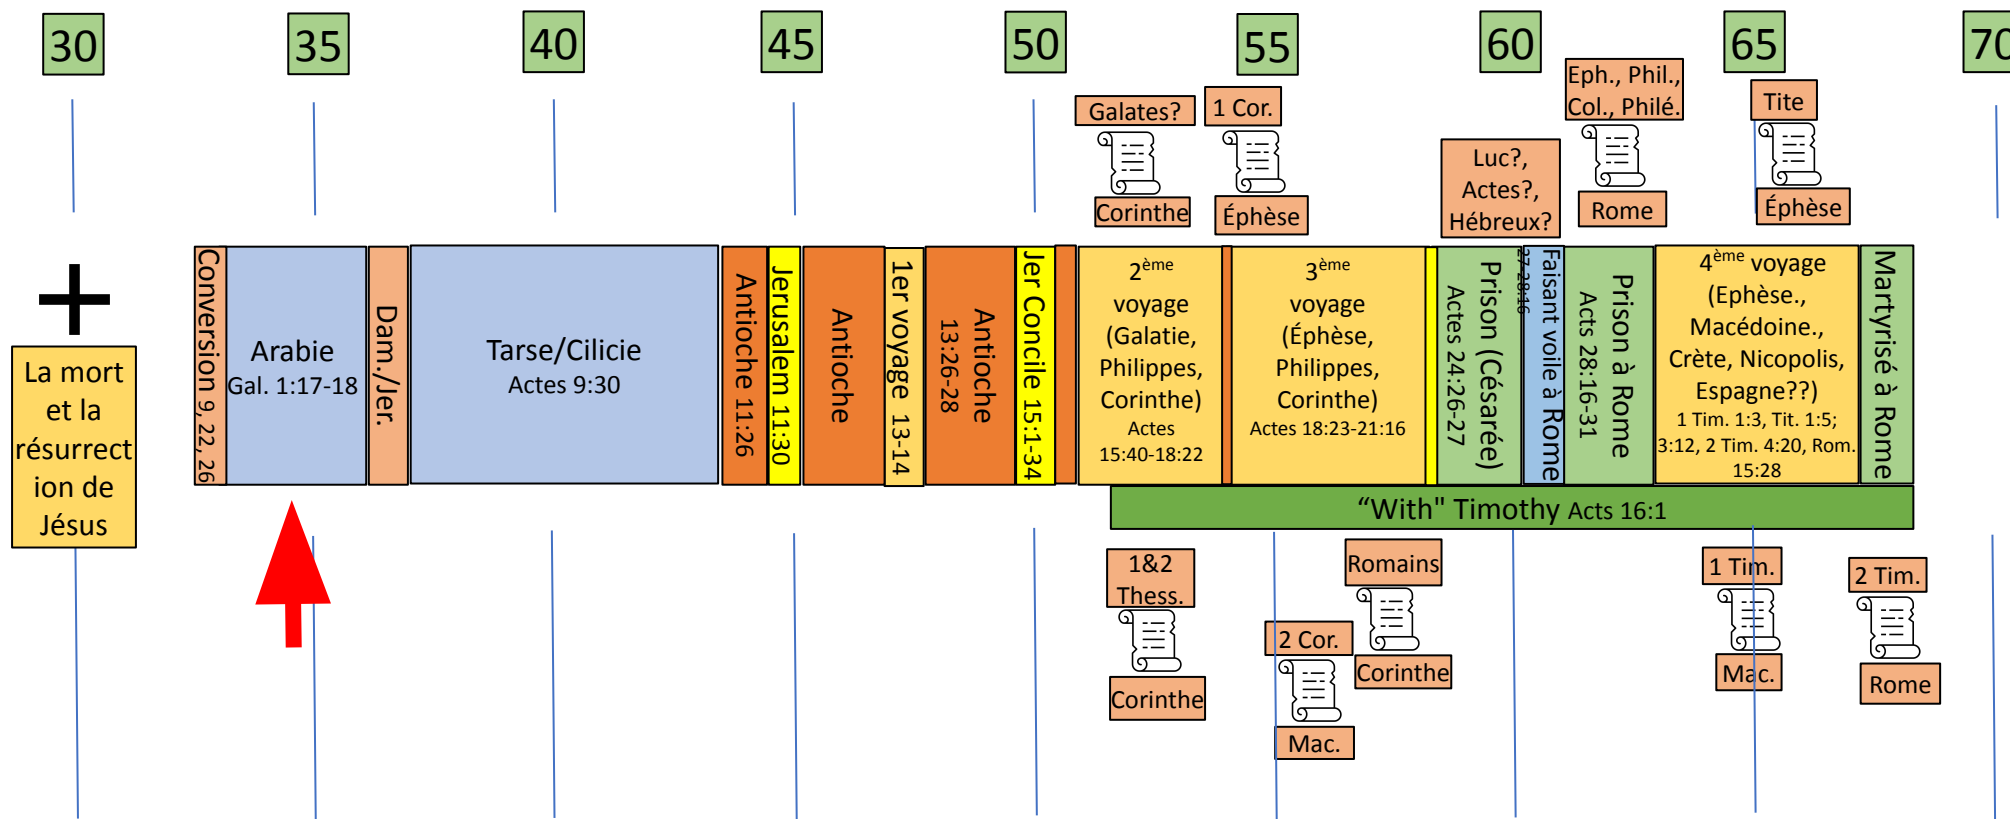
30 35 40 45 50 55 60 65 70

Galates?
Corinthe

1 Cor.
Éphèse

Luc?, Actes?, Hébreux?

Eph., Phil., Col., Philé.
Rome

Tite
Éphèse

La mort et la résurrection de Jésus

Conversion 9, 22, 26

Arabie
Gal. 1:17-18

Dam./Jer.

Tarse/Cilicie
Actes 9:30

Antioche 11:26

Jerusalem 11:30

Antioche

1er voyage 13-14

Antioche 13:26-28

Jer Concile 15:1-34

$2^{ème}$ voyage (Galatie, Philippes, Corinthe) Actes 15:40-18:22

$3^{ème}$ voyage (Éphèse, Philippes, Corinthe) Actes 18:23-21:16

Prison (Césarée) Actes 24:26-27

Faisant voile à Rome 27-28:16

Prison à Rome Acts 28:16-31

$4^{ème}$ voyage (Ephèse., Macédoine., Crète, Nicopolis, Espagne??) 1 Tim. 1:3, Tit. 1:5; 3:12, 2 Tim. 4:20, Rom. 15:28

Martyrisé à Rome

“With" Timothy Acts 16:1

1&2 Thess.
Corinthe

2 Cor.
Mac.

Romains
Corinthe

1 Tim.
Mac.

2 Tim.
Rome